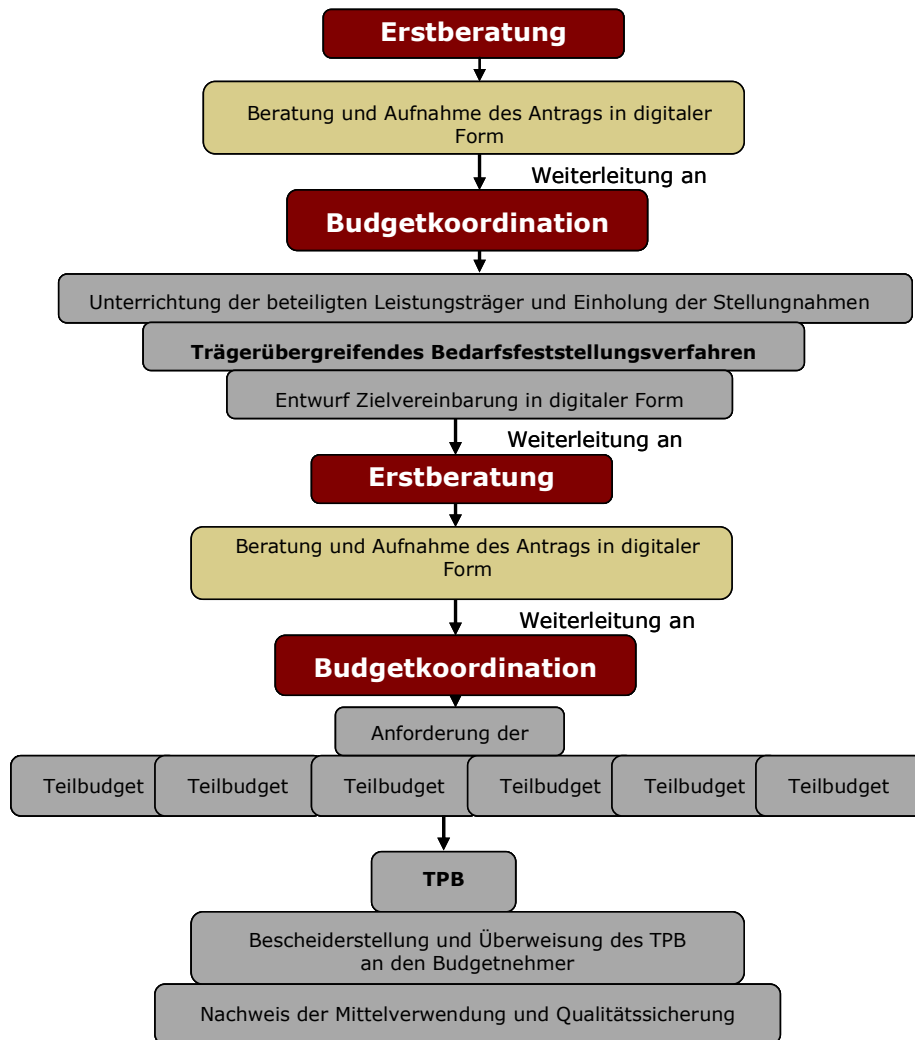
Erstberatung

Beratung und Aufnahme des Antrags in digitaler Form

Weiterleitung an

Budgetkoordination

Unterrichtung der beteiligten Leistungsträger und Einholung der Stellungnahmen

Trägerübergreifendes Bedarfsfeststellungsverfahren

Entwurf Zielvereinbarung in digitaler Form

Weiterleitung an

Erstberatung

Beratung und Aufnahme des Antrags in digitaler Form

Weiterleitung an

Budgetkoordination

Anforderung der

Teilbudget Teilbudget Teilbudget Teilbudget Teilbudget Teilbudget

TPB

Bescheiderstellung und Überweisung des TPB an den Budgetnehmer

Nachweis der Mittelverwendung und Qualitätssicherung